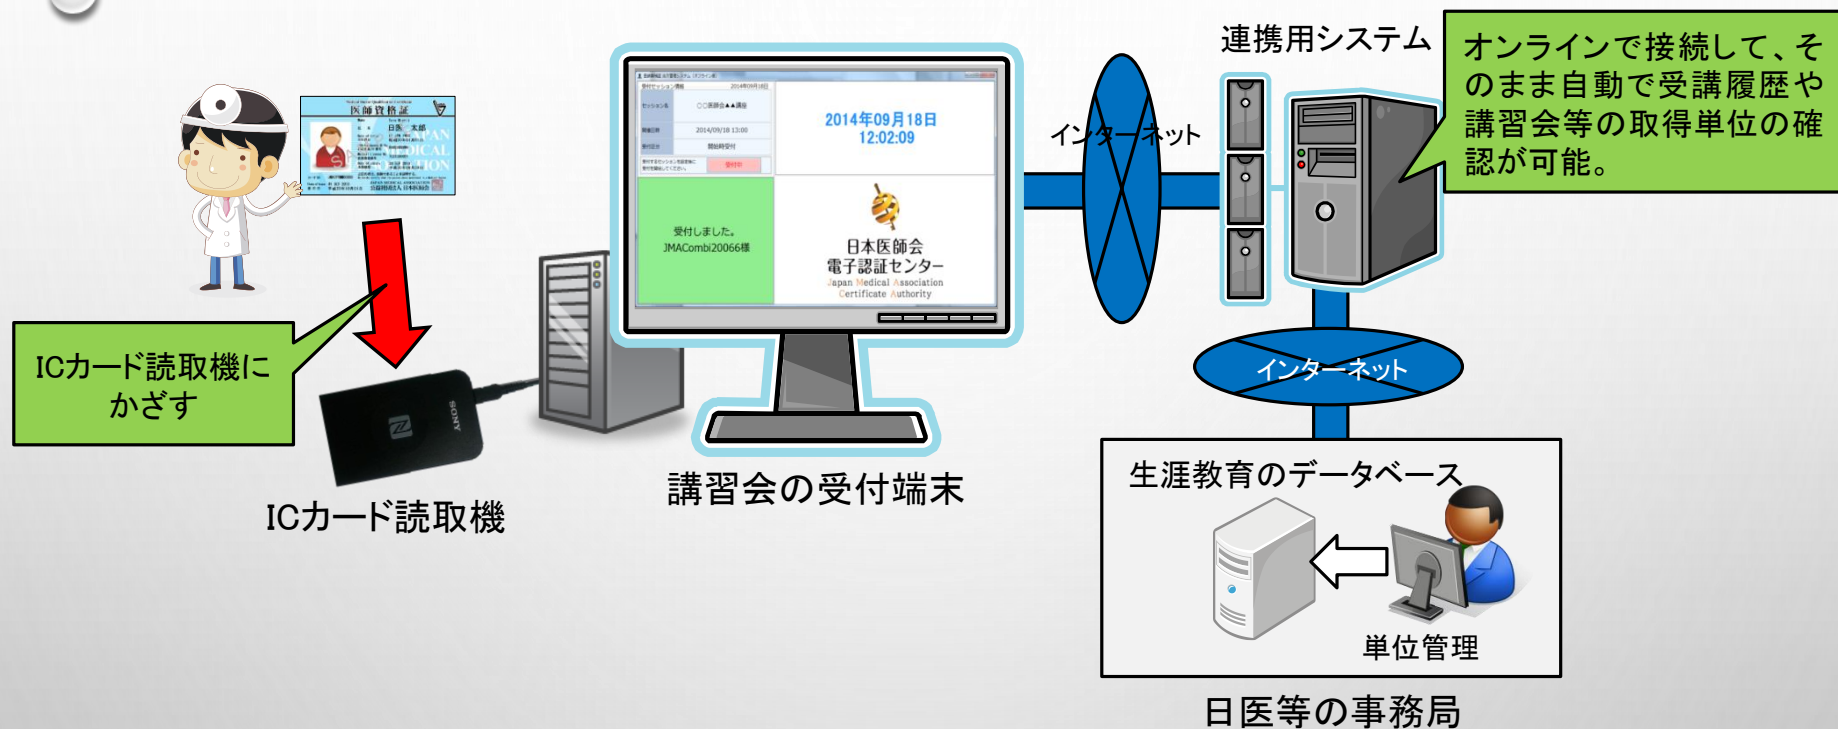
医師資格証

ICカード読取機にかざす

ICカード読取機

SONY

2014年09月18日
12:02:09

受付しました。
JMACombi20066様

日本医師会
電子認証センター
Japan Medical Association
Certificate Authority

講習会の受付端末

インターネット

連携用システム

オンラインで接続して、そのまま自動で受講履歴や講習会等の取得単位の確認が可能。

インターネット

生涯教育のデータベース

単位管理

日医等の事務局